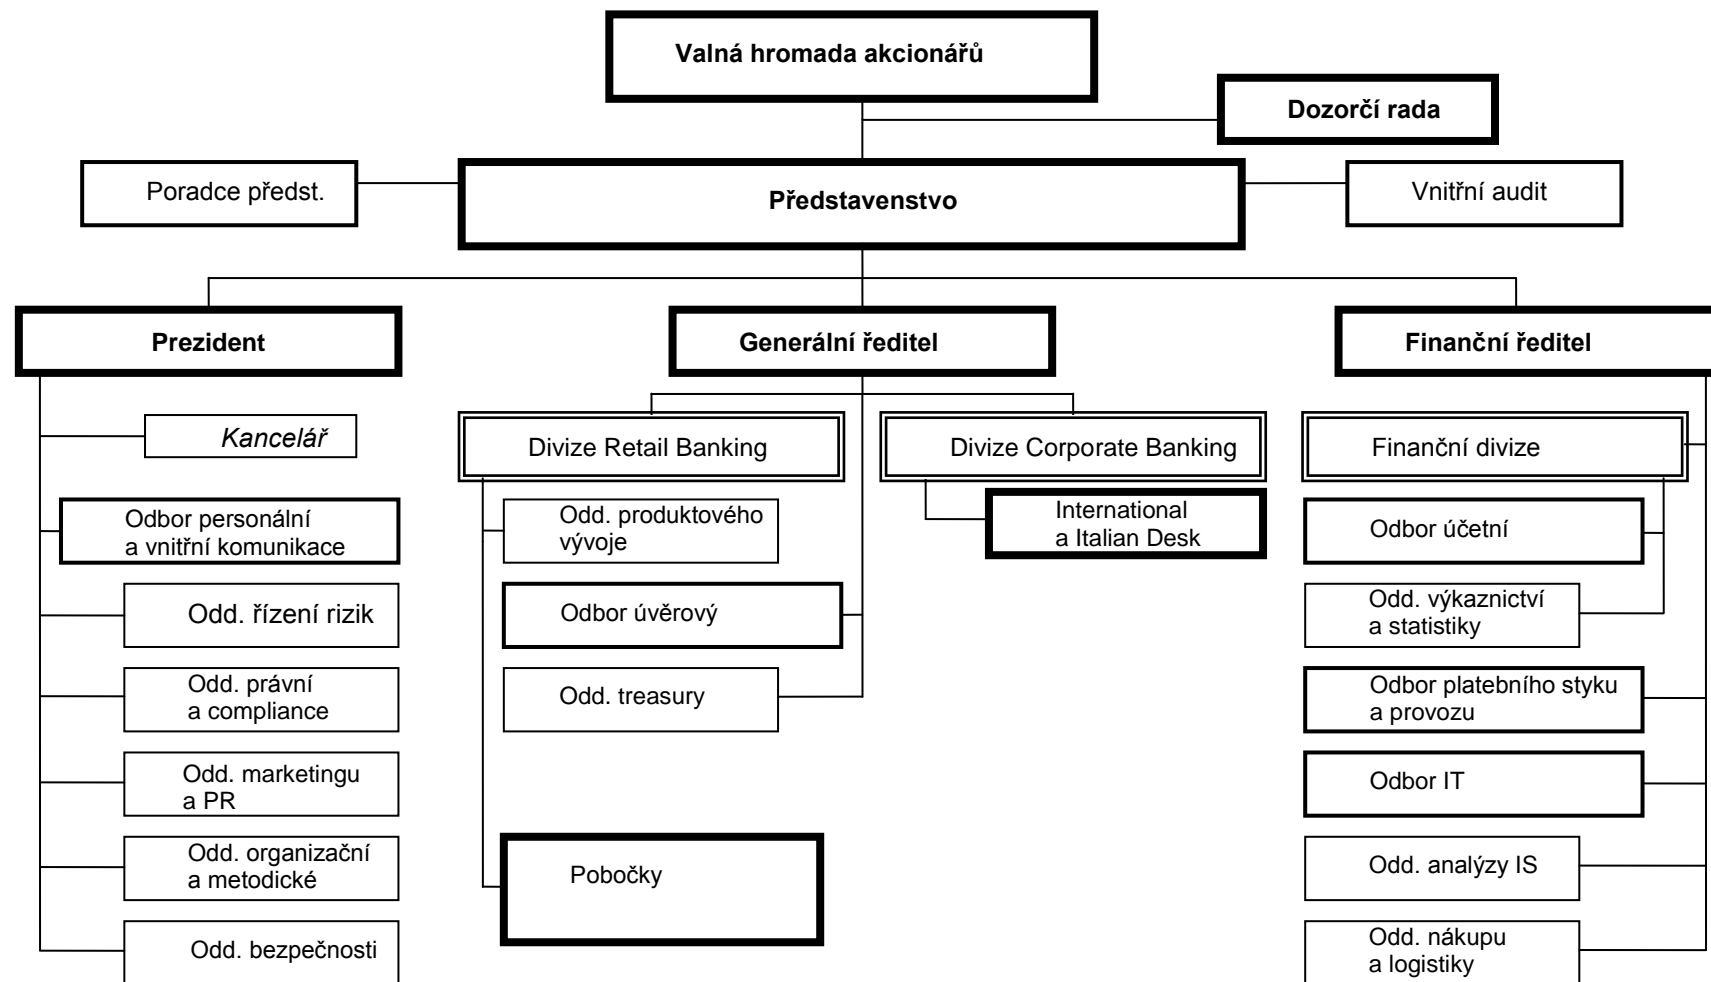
Valná hromada akcionářů

Dozorčí rada

Poradce předst.

Představenstvo

Vnitřní audit

Prezident

Kancelář

Odbor personální a vnitřní komunikace

Odd. řízení rizik

Odd. právní a compliance

Odd. marketingu a PR

Odd. organizační a metodické

Odd. bezpečnosti

Generální ředitel

Divize Retail Banking

Odd. produktového vývoje

Odbor úvěrový

Odd. treasury

Pobočky

Divize Corporate Banking

International a Italian Desk

Finanční ředitel

Finanční divize

Odbor účetní

Odd. výkaznictví a statistiky

Odbor platebního styku a provozu

Odbor IT

Odd. analýzy IS

Odd. nákupu a logistiky